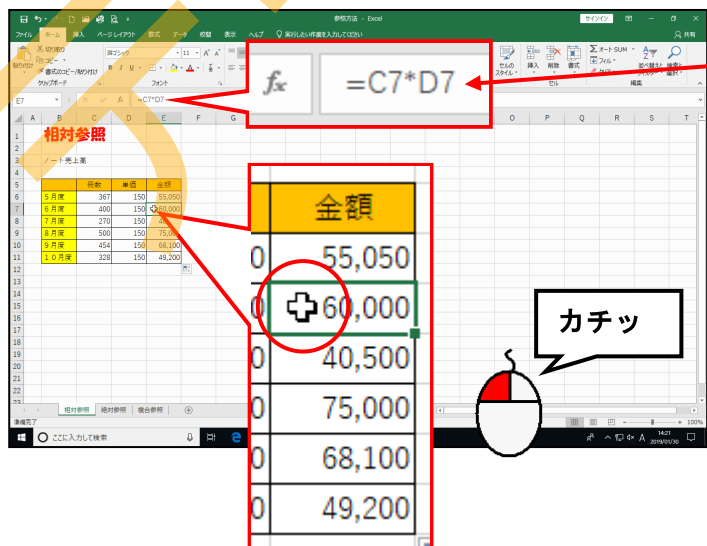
参照方法 - Excel

サインイン

ファイル ホーム 挿入 ページレイアウト 数式 データ 校閲 表示 ヘルプ 実行したい作業を入力してください

共有

切り取り
コピー
書式のコピー/貼り付け
貼り付け
クリップボード

游ゴシック 11
フォント

セルのスタイル
挿入 削除 書式
セル
オート SUM
フィル
クリア
並べ替えとフィルター
検索と選択
編集

E7

=C7*D7

$f_x$

=C7*D7

相対参照

ノート売上高

| | 冊数 | 単価 | 金額 |
|---|---|---|---|
| 5月度 | 367 | 150 | 55,050 |
| 6月度 | 400 | 150 | 60,000 |
| 7月度 | 270 | 150 | 40,500 |
| 8月度 | 500 | 150 | 75,000 |
| 9月度 | 454 | 150 | 68,100 |
| 10月度 | 328 | 150 | 49,200 |

| 金額 |
|---|
| 55,050 |
| 60,000 |
| 40,500 |
| 75,000 |
| 68,100 |
| 49,200 |

カチッ

相対参照 絶対参照 複合参照

準備完了

ここに入力して検索

100%

14:21
2019/01/30